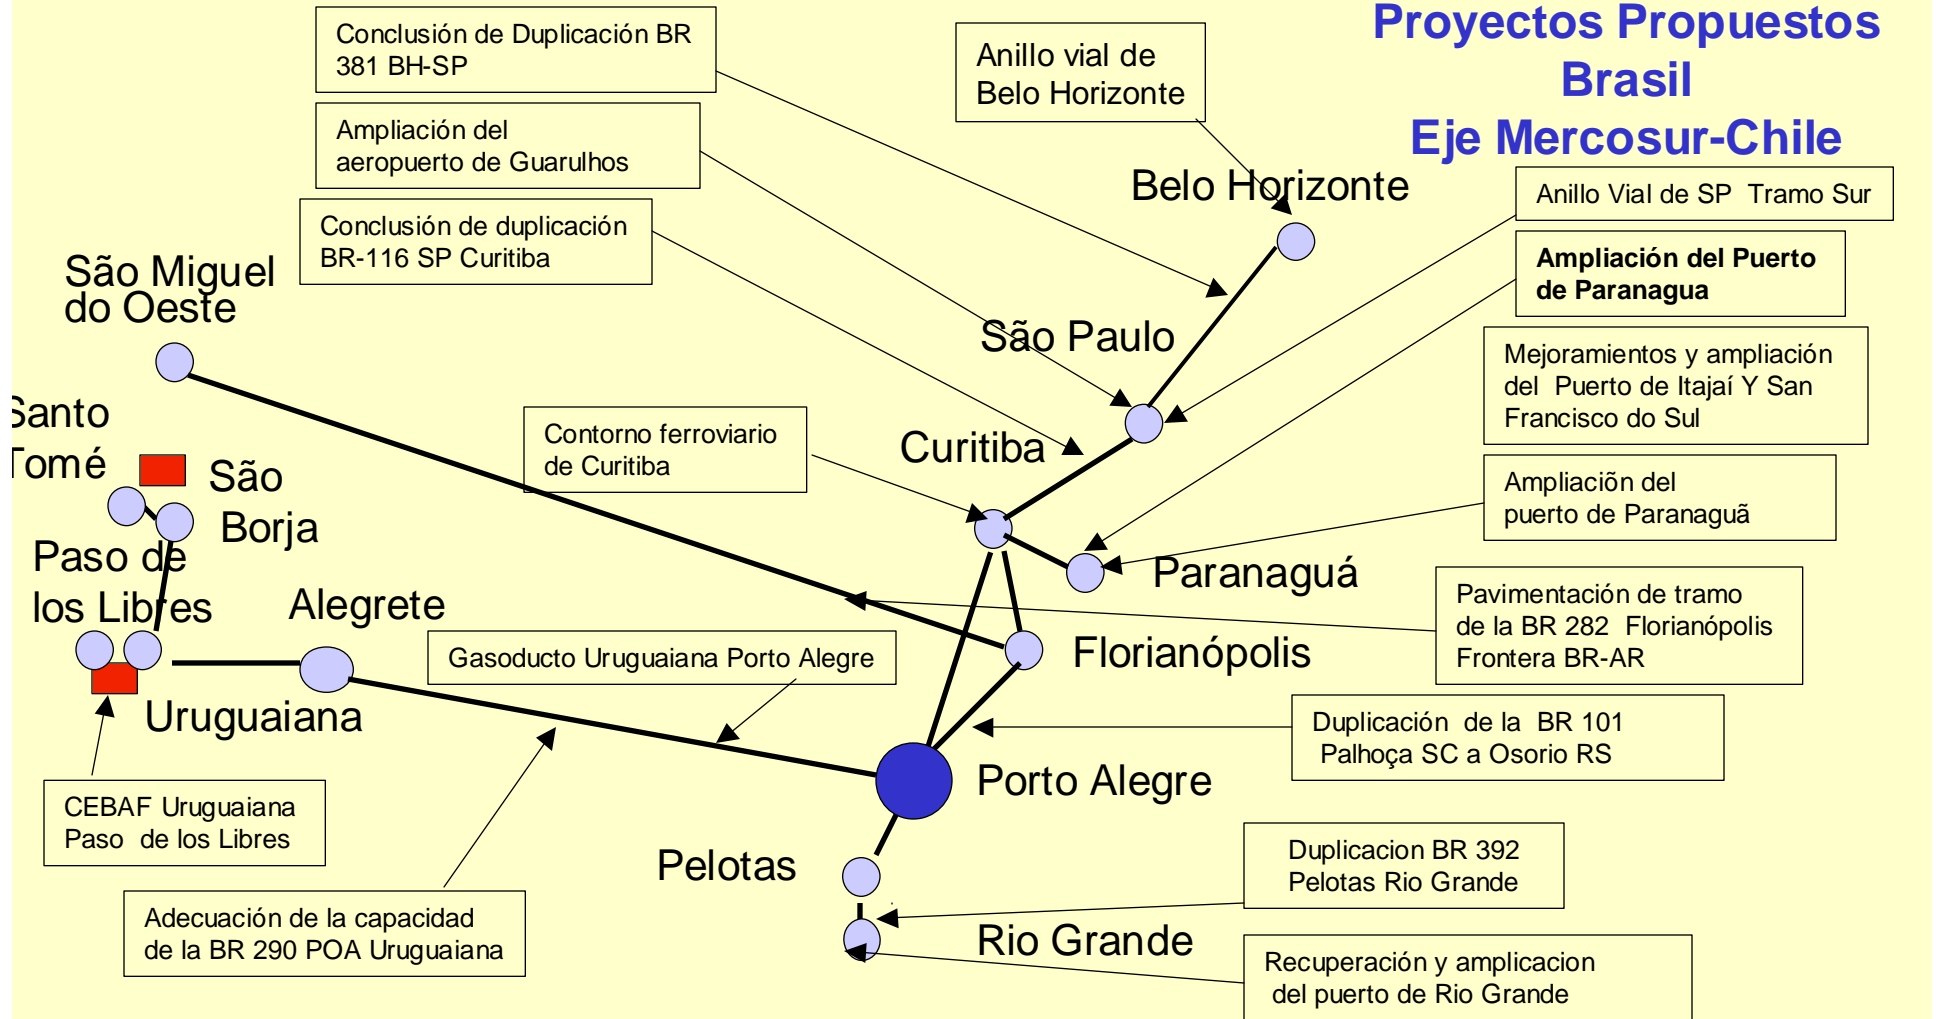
Proyectos Propuestos Brasil Eje Mercosur-Chile

Conclusión de Duplicación BR 381 BH-SP

Anillo vial de Belo Horizonte

Ampliación del aeropuerto de Guarulhos

Conclusión de duplicación BR-116 SP Curitiba

Belo Horizonte

Anillo Vial de SP Tramo Sur

Ampliación del Puerto de Paranagua

São Miguel do Oeste

São Paulo

Mejoramientos y ampliación del Puerto de Itajaí Y San Francisco do Sul

Santo Tomé

Contorno ferroviario de Curitiba

Curitiba

São Borja

Ampliacõn del puerto de Paranaguã

Paso de los Libres

Paranaguá

Alegrete

Pavimentación de tramo de la BR 282 Florianópolis Frontera BR-AR

Gasoducto Uruguaiana Porto Alegre

Florianópolis

Uruguaiana

Duplicación de la BR 101 Palhoça SC a Osorio RS

Porto Alegre

CEBAF Uruguaiana Paso de los Libres

Pelotas

Duplicacion BR 392 Pelotas Rio Grande

Adecuación de la capacidad de la BR 290 POA Uruguaiana

Rio Grande

Recuperación y amplicacion del puerto de Rio Grande